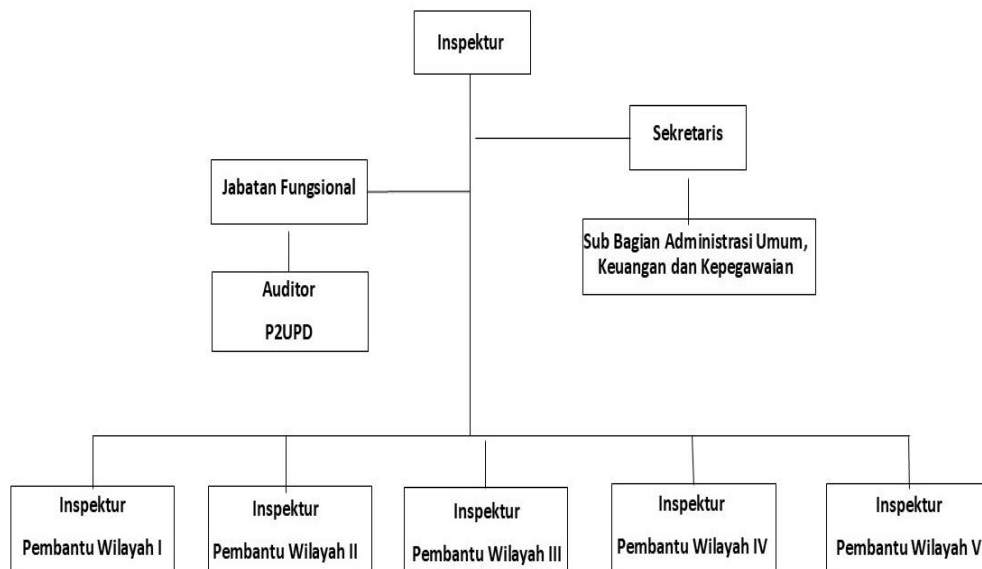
Inspektur

Sekretaris

Jabatan Fungsional

Sub Bagian Administrasi Umum, Keuangan dan Kepegawaian

Auditor

P2UPD

Inspektur

Pembantu Wilayah I

Inspektur

Pembantu Wilayah II

Inspektur

Pembantu Wilayah III

Inspektur

Pembantu Wilayah IV

Inspektur

Pembantu Wilayah V